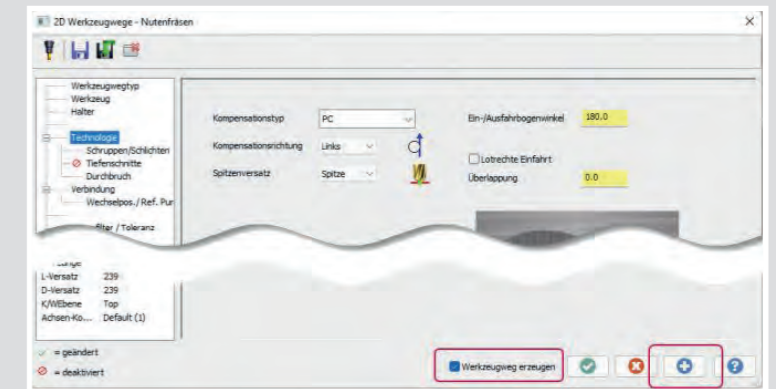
2D Werkzeugwege - Nutenfräsen

Werkzeugwegtyp
Werkzeug
Halter
Technologie
Schruppen/Schlichten
Tiefenschnitte
Durchbruch
Verbindung
Wechselpos./ Ref. Pur
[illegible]lter / Toleranz

Kompensationstyp PC
Kompensationsrichtung Links
Spitzenversatz Spitze

Ein-/Ausfahrbogenwinkel 180.0
Lotrechte Einfahrt
Überlappung 0.0

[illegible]
L-Versatz 239
D-Versatz 239
K/WEbene Top
Achsen-Ko... Default (1)

= geändert
= deaktiviert

Werkzeugweg erzeugen